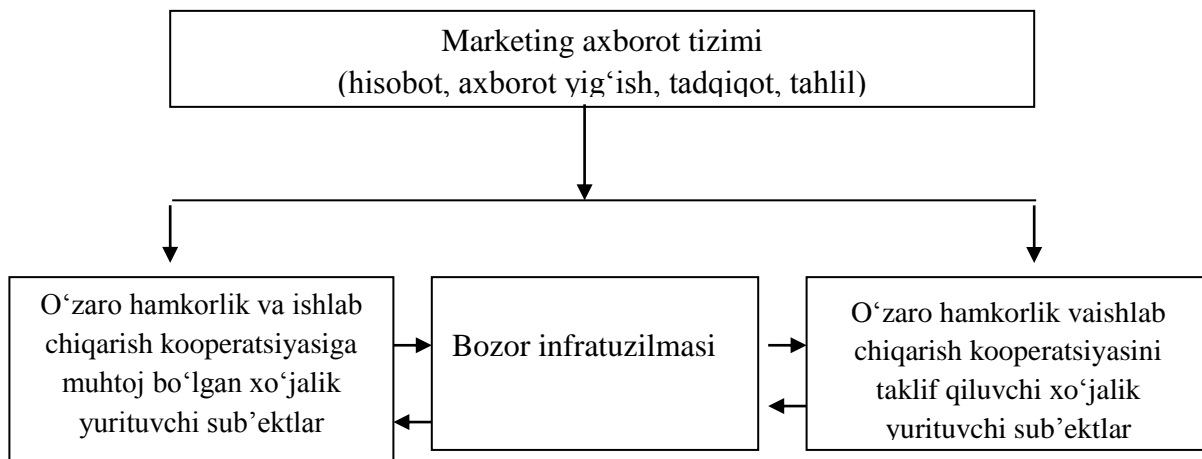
Marketing axborot tizimi
(hisobot, axborot yig‘ish, tadqiqot, tahlil)

O‘zaro hamkorlik va ishlab chiqarish kooperatsiyasiga muhtoj bo‘lgan xo‘jalik yurituvchi sub’ektlar

Bozor infratuzilmasi

O‘zaro hamkorlik vaishlab chiqarish kooperatsiyasini taklif qiluvchi xo‘jalik yurituvchi sub’ektlar